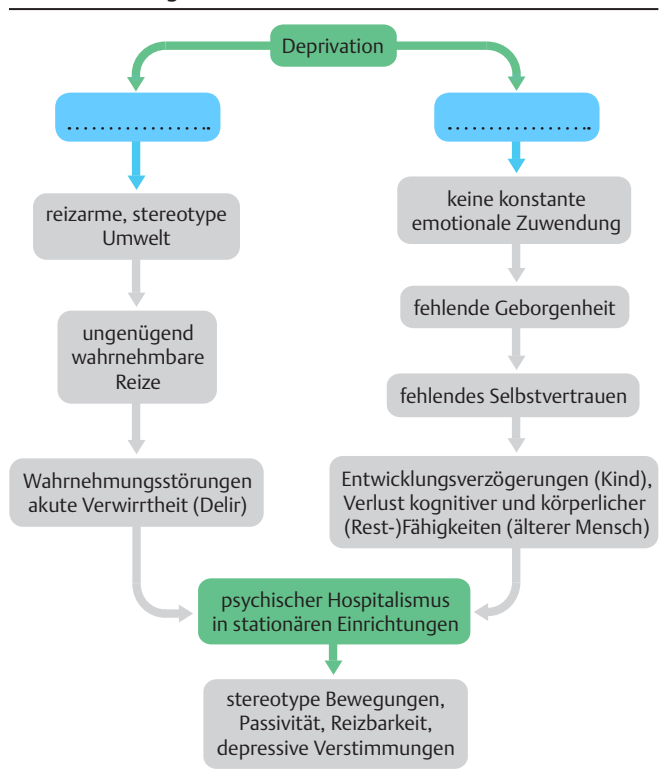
Deprivation

……………….

……………….

reizarme, stereotype Umwelt

ungenügend wahrnehmbare Reize

Wahrnehmungsstörungen akute Verwirrtheit (Delir)

keine konstante emotionale Zuwendung

fehlende Geborgenheit

fehlendes Selbstvertrauen

Entwicklungsverzögerungen (Kind), Verlust kognitiver und körperlicher (Rest-)Fähigkeiten (älterer Mensch)

psychischer Hospitalismus in stationären Einrichtungen

stereotype Bewegungen, Passivität, Reizbarkeit, depressive Verstimmungen